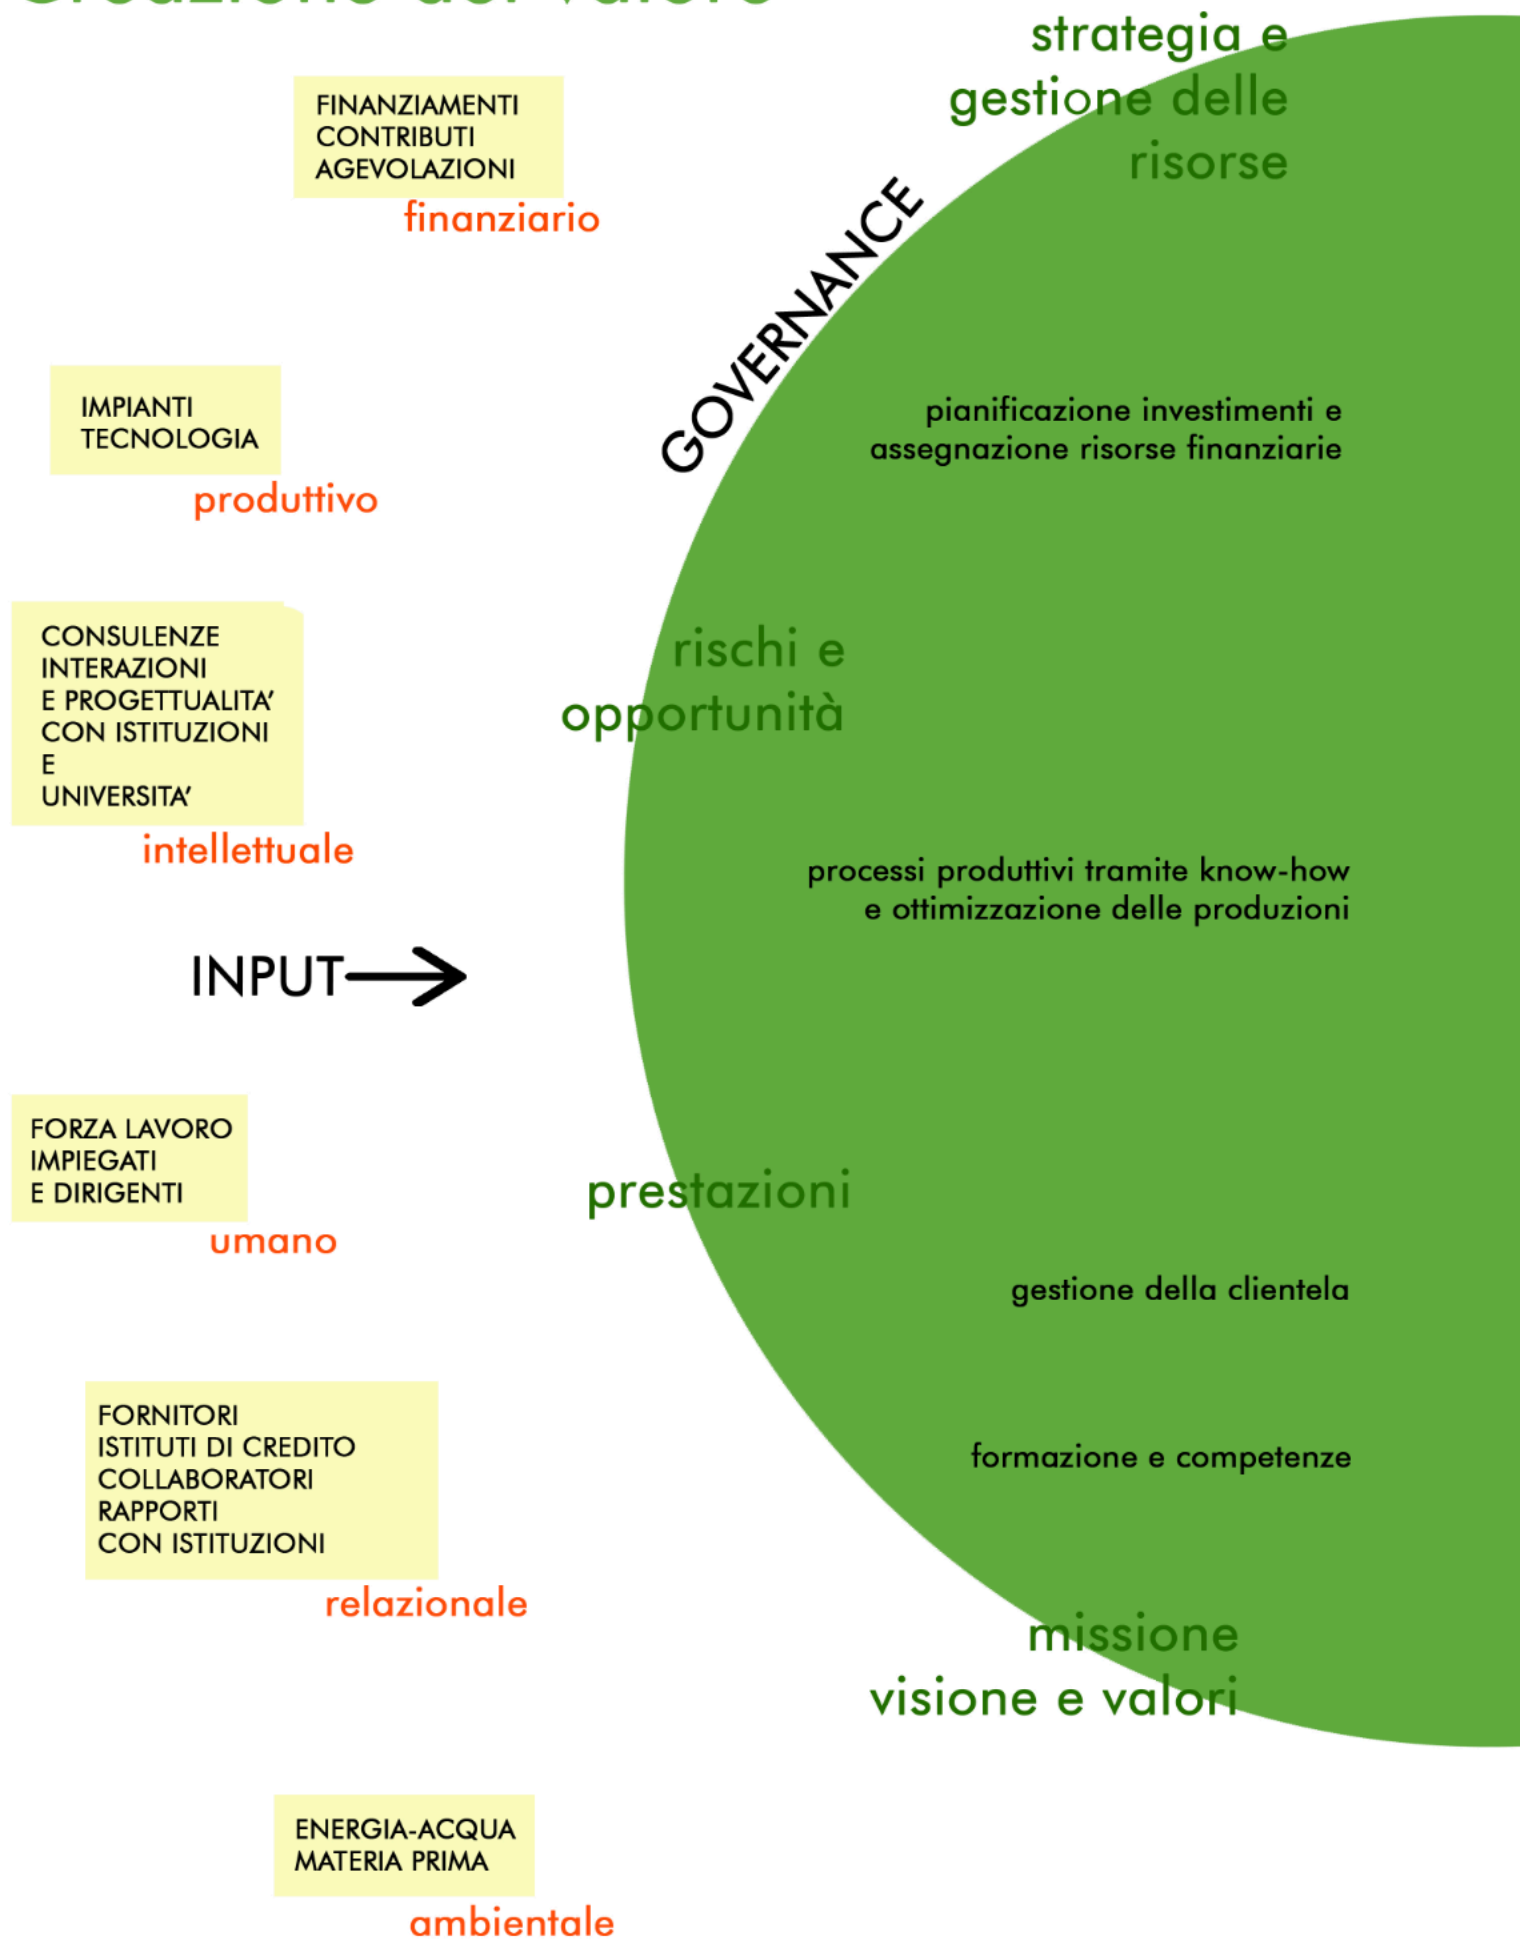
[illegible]

strategia e gestione delle risorse

FINANZIAMENTI
CONTRIBUTI
AGEVOLAZIONI

finanziario

GOVERNANCE

IMPIANTI
TECNOLOGIA

produttivo

pianificazione investimenti e assegnazione risorse finanziarie

CONSULENZE
INTERAZIONI
E PROGETTUALITA'
CON ISTITUZIONI
E
UNIVERSITA'

intellettuale

rischi e opportunità

processi produttivi tramite know-how e ottimizzazione delle produzioni

INPUT

FORZA LAVORO
IMPIEGATI
E DIRIGENTI

umano

prestazioni

gestione della clientela

FORNITORI
ISTITUTI DI CREDITO
COLLABORATORI
RAPPORTI
CON ISTITUZIONI

formazione e competenze

relazionale

missione
visione e valori

ENERGIA-ACQUA
MATERIA PRIMA

ambientale